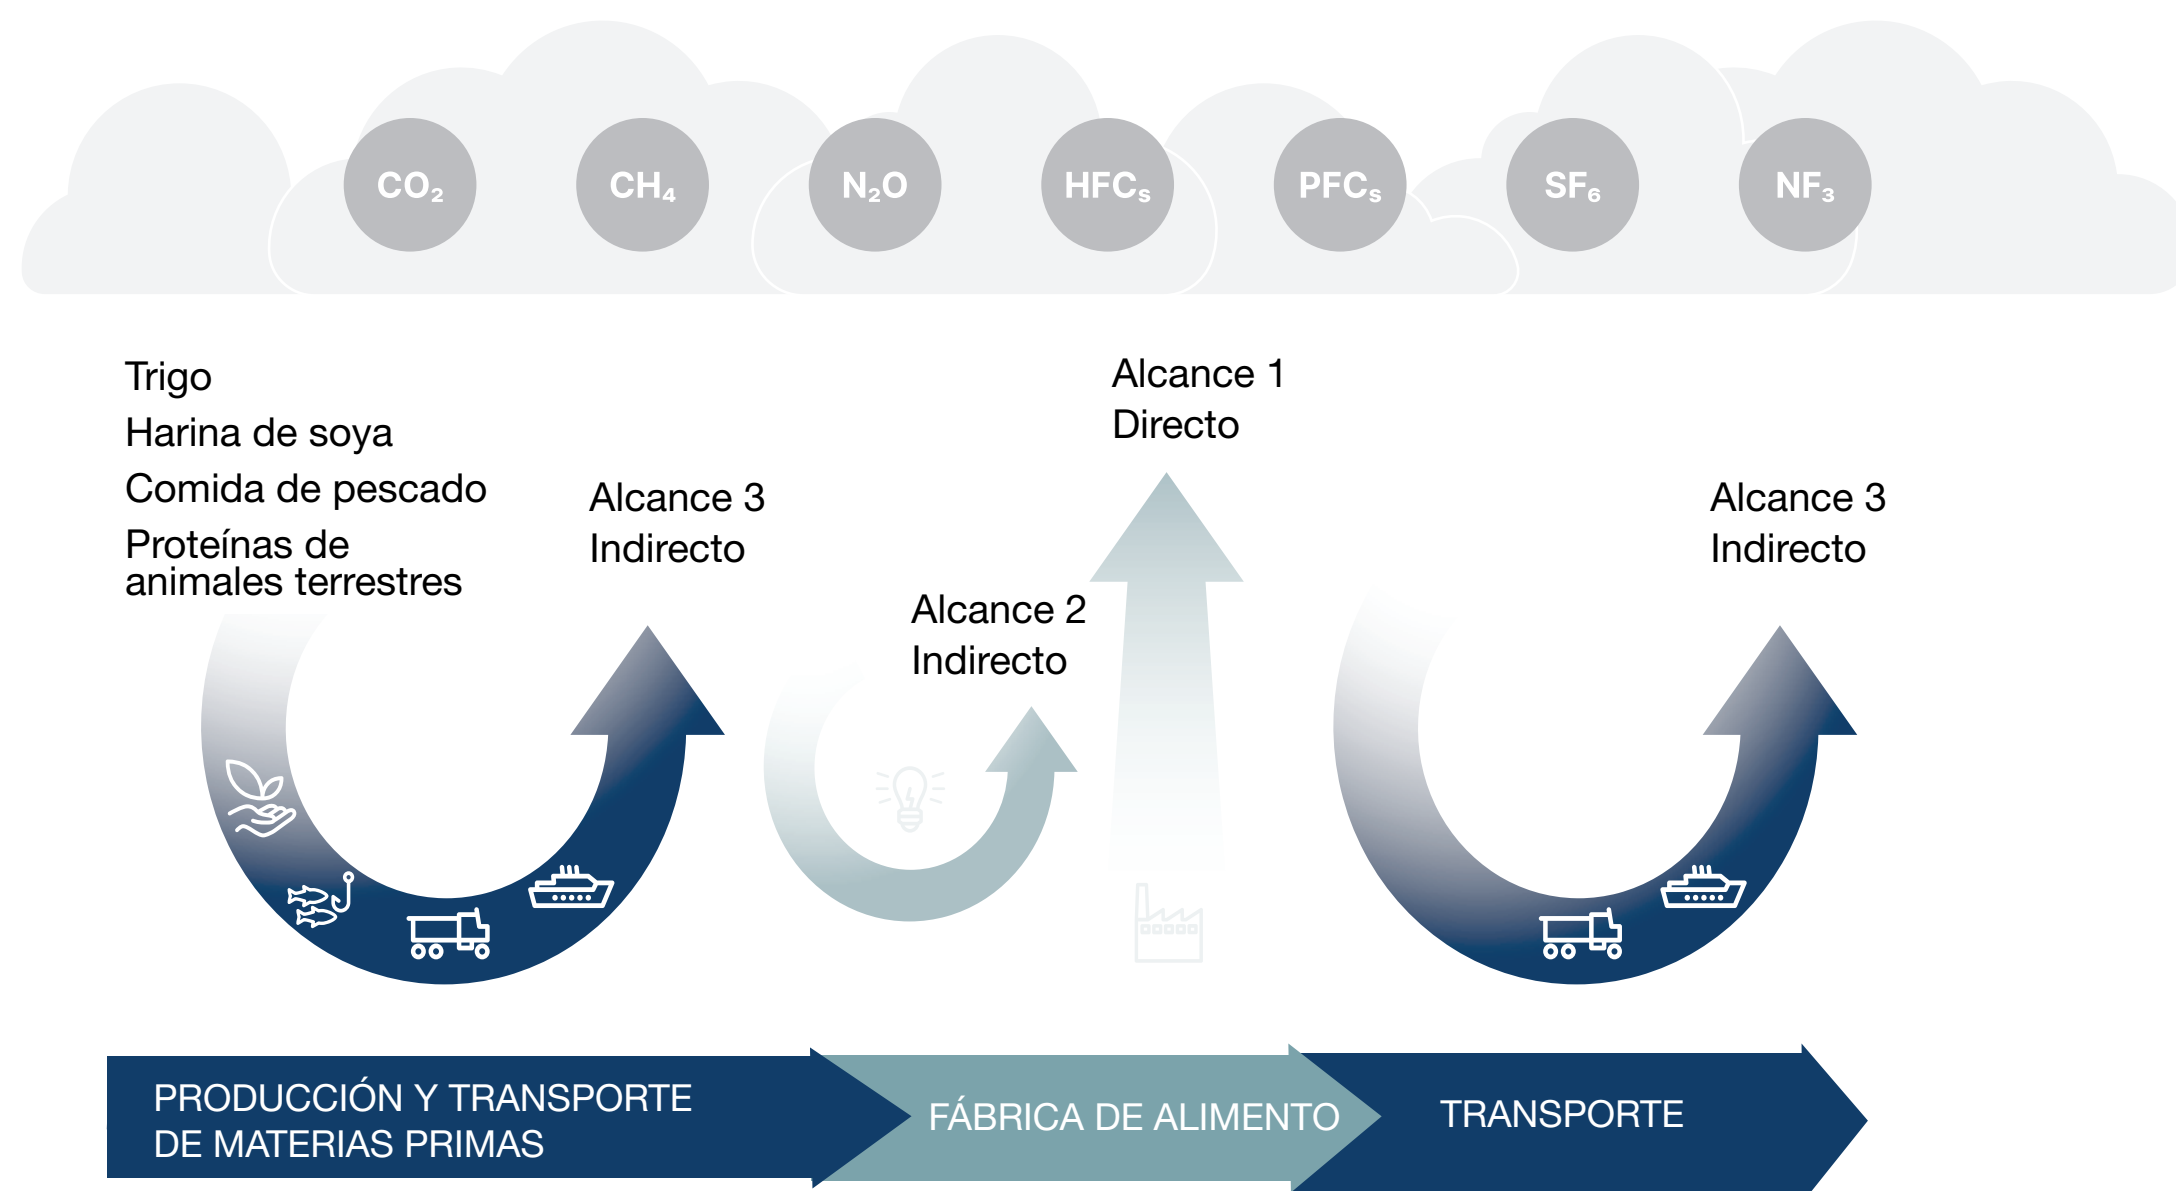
$CO_2$ $CH_4$ $N_2O$ $HFC_s$ $PFC_s$ $SF_6$ $NF_3$

Trigo
Harina de soya
Comida de pescado
Proteínas de animales terrestres

Alcance 3
Indirecto

Alcance 1
Directo

Alcance 2
Indirecto

Alcance 3
Indirecto

PRODUCCIÓN Y TRANSPORTE DE MATERIAS PRIMAS

FÁBRICA DE ALIMENTO

TRANSPORTE